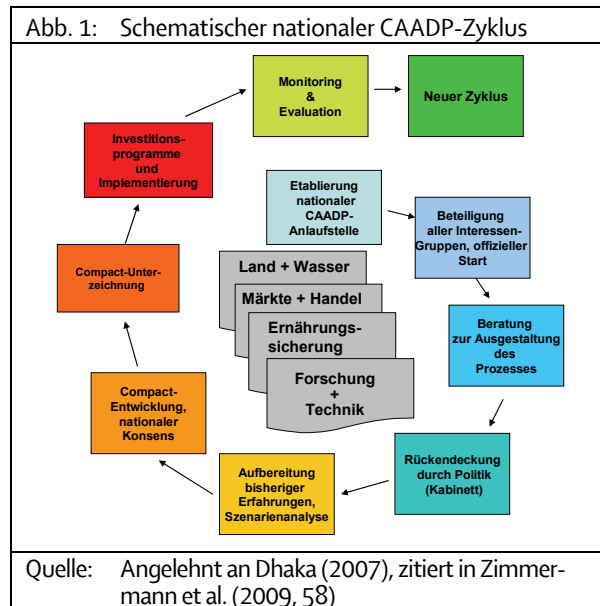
Abb. 1: Schematischer nationaler CAADP-Zyklus

Monitoring & Evaluation

Neuer Zyklus

Investitionsprogramme und Implementierung

Etablierung nationaler CAADP-Anlaufstelle

Beteiligung aller Interessen-Gruppen, offizieller Start

Compact-Unterzeichnung

Land + Wasser

Märkte + Handel

Ernährungssicherung

Forschung + Technik

Beratung zur Ausgestaltung des Prozesses

Compact-Entwicklung, nationaler Konsens

Rückendeckung durch Politik (Kabinett)

Aufbereitung bisheriger Erfahrungen, Szenarienanalyse

Quelle: Angelehnt an Dhaka (2007), zitiert in Zimmermann et al. (2009, 58)